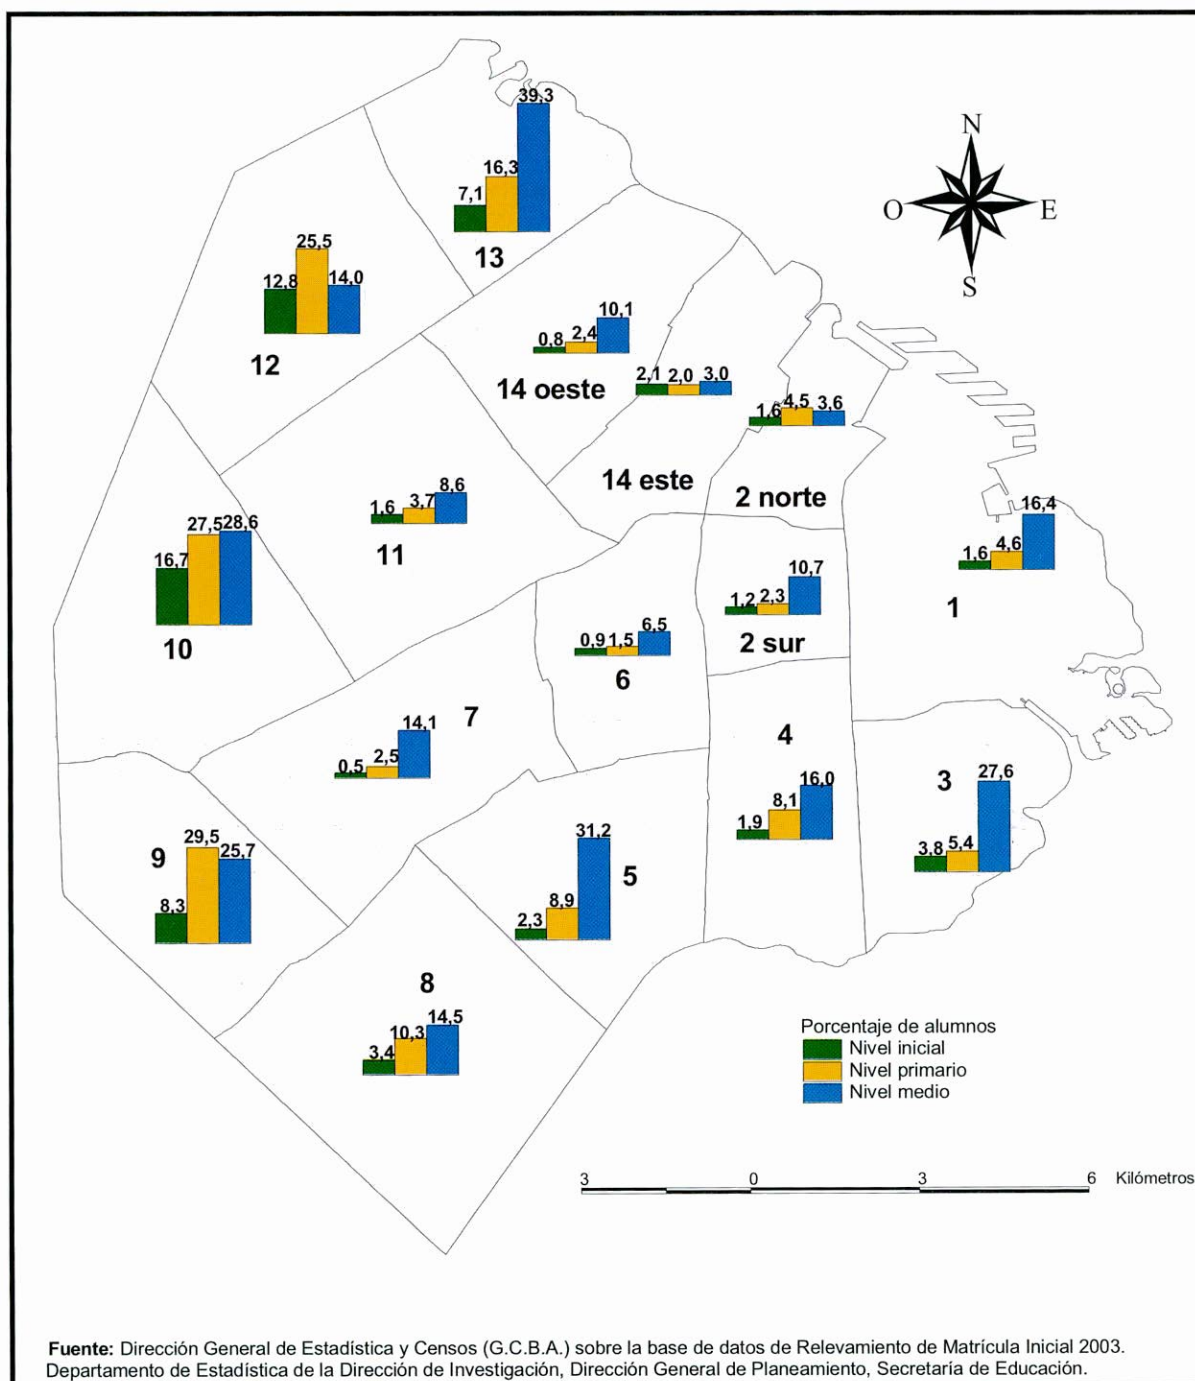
N
O
E
S

39,3
16,3
7,1
13

25,5
12,8
14,0
12

10,1
0,8
2,4
14 oeste

2,1
2,0
3,0

1,6
4,5
3,6

14 este

2 norte

8,6
1,6
3,7
11

27,5
28,6
16,7
10

16,4
1,6
4,6
1

10,7
1,2
2,3
2 sur

6,5
0,9
1,5
6

14,1
0,5
2,5
7

4
16,0
8,1
1,9

3
27,6
3,8
5,4

29,5
25,7
9
8,3

31,2
8,9
2,3
5

8
14,5
10,3
3,4

Porcentaje de alumnos
Nivel inicial
Nivel primario
Nivel medio

3 0 3 6 Kilómetros

Fuente: Dirección General de Estadística y Censos (G.C.B.A.) sobre la base de datos de Relevamiento de Matrícula Inicial 2003. Departamento de Estadística de la Dirección de Investigación, Dirección General de Planeamiento, Secretaría de Educación.